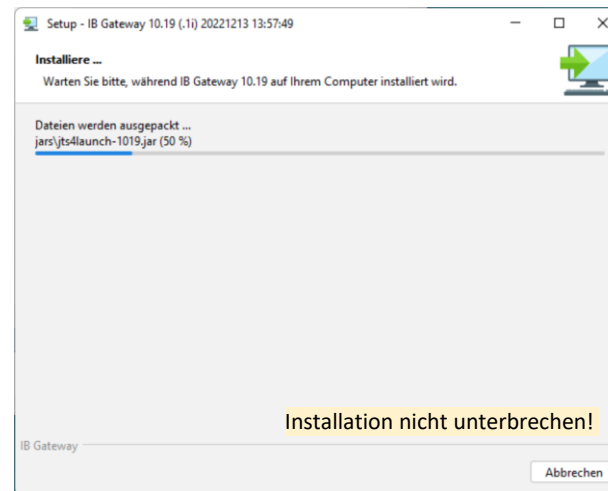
Setup - IB Gateway 10.19 (.1i) 20221213 13:57:49

Installiere ...

Warten Sie bitte, während IB Gateway 10.19 auf Ihrem Computer installiert wird.

Dateien werden ausgepackt ...
jars\jts4launch-1019.jar (50 %)

Installation nicht unterbrechen!

IB Gateway

Abbrechen